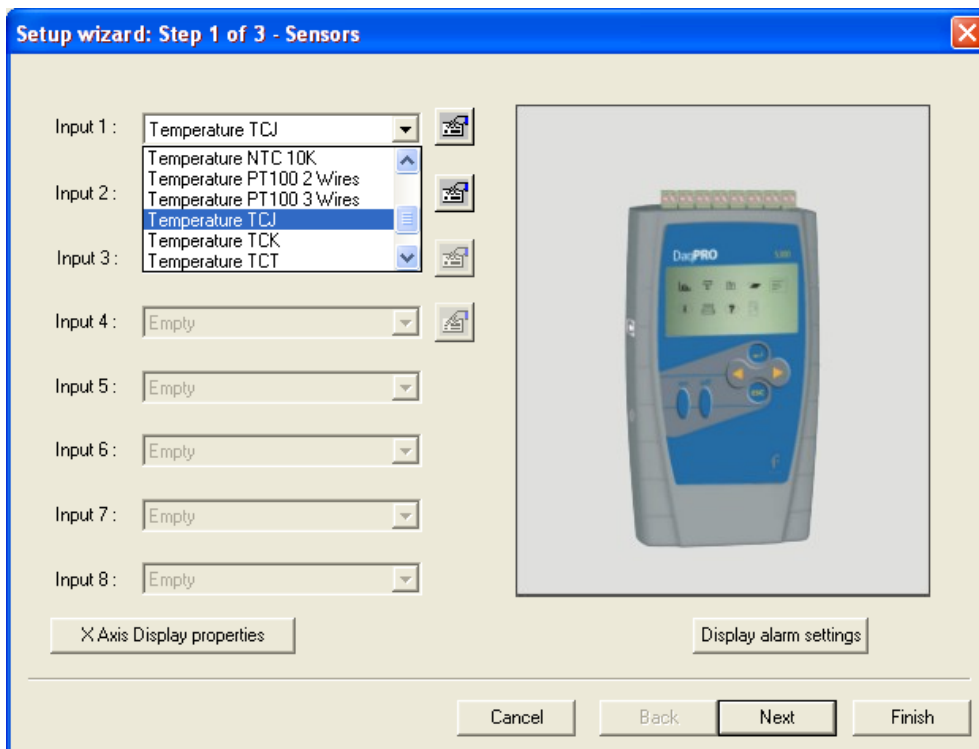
Setup wizard: Step 1 of 3 - Sensors

Input 1 : Temperature TCJ

Temperature NTC 10K
Temperature PT100 2 Wires
Temperature PT100 3 Wires
Temperature TCJ
Temperature TCK
Temperature TCT

Input 2 :

Input 3 :

Input 4 : Empty

Input 5 : Empty

Input 6 : Empty

Input 7 : Empty

Input 8 : Empty

DaqPRO

X Axis Display properties

Display alarm settings

Cancel Back Next Finish